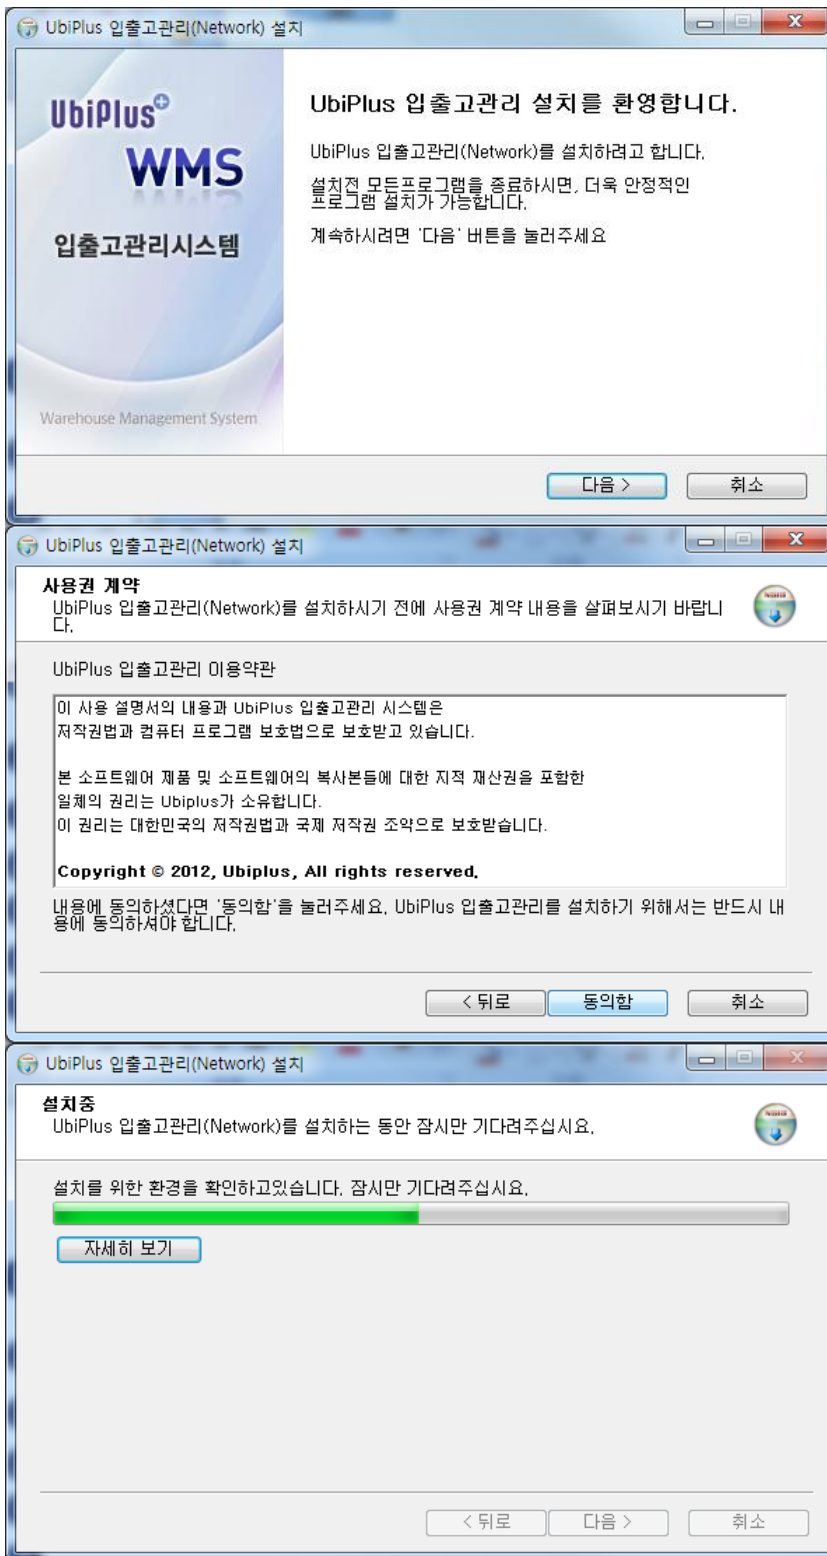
UbiPlus 입출고관리(Network) 설치

UbiPlus
WMS
입출고관리시스템

Warehouse Management System

UbiPlus 입출고관리 설치를 환영합니다.

UbiPlus 입출고관리(Network)를 설치하려고 합니다.

설치전 모든프로그램을 종료하시면, 더욱 안정적인 프로그램 설치가 가능합니다.

계속하시려면 '다음' 버튼을 눌러주세요

다음 > 취소

UbiPlus 입출고관리(Network) 설치

사용권 계약
UbiPlus 입출고관리(Network)를 설치하시기 전에 사용권 계약 내용을 살펴보시기 바랍니다.

UbiPlus 입출고관리 이용약관

이 사용 설명서의 내용과 UbiPlus 입출고관리 시스템은
저작권법과 컴퓨터 프로그램 보호법으로 보호받고 있습니다.

본 소프트웨어 제품 및 소프트웨어의 복사본들에 대한 지적 재산권을 포함한
일체의 권리는 Ubiplus가 소유합니다.
이 권리는 대한민국의 저작권법과 국제 저작권 조약으로 보호받습니다.

Copyright © 2012, Ubiplus, All rights reserved.

내용에 동의하셨다면 '동의함'을 눌러주세요. UbiPlus 입출고관리를 설치하기 위해서는 반드시 내용에 동의하셔야 합니다.

< 뒤로 동의함 취소

UbiPlus 입출고관리(Network) 설치

설치중
UbiPlus 입출고관리(Network)를 설치하는 동안 잠시만 기다려주십시요.

설치를 위한 환경을 확인하고있습니다. 잠시만 기다려주십시요.

자세히 보기

< 뒤로 다음 > 취소